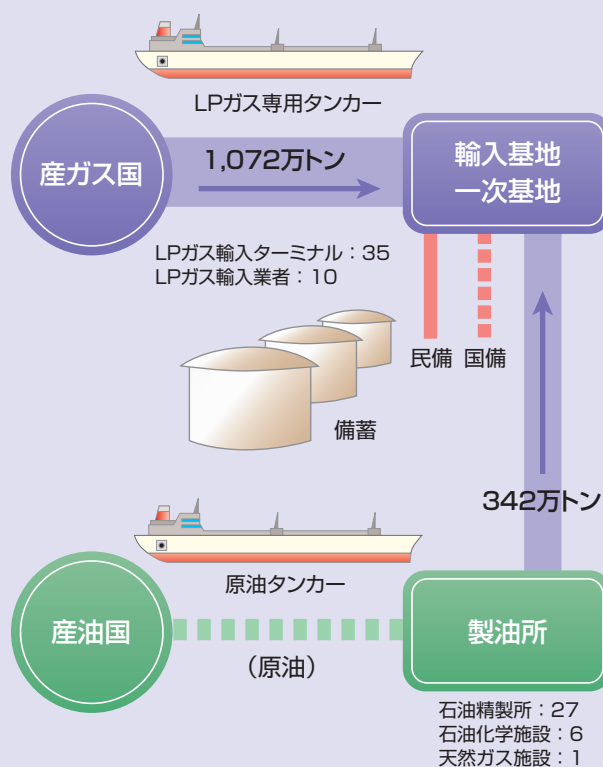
LPガス専用タンカー

産ガス国

1,072万トン

輸入基地
一次基地

LPガス輸入ターミナル：35
LPガス輸入業者：10

民備 国備

備蓄

342万トン

原油タンカー

産油国

（原油）

製油所

石油精製所：27
石油化学施設：6
天然ガス施設：1